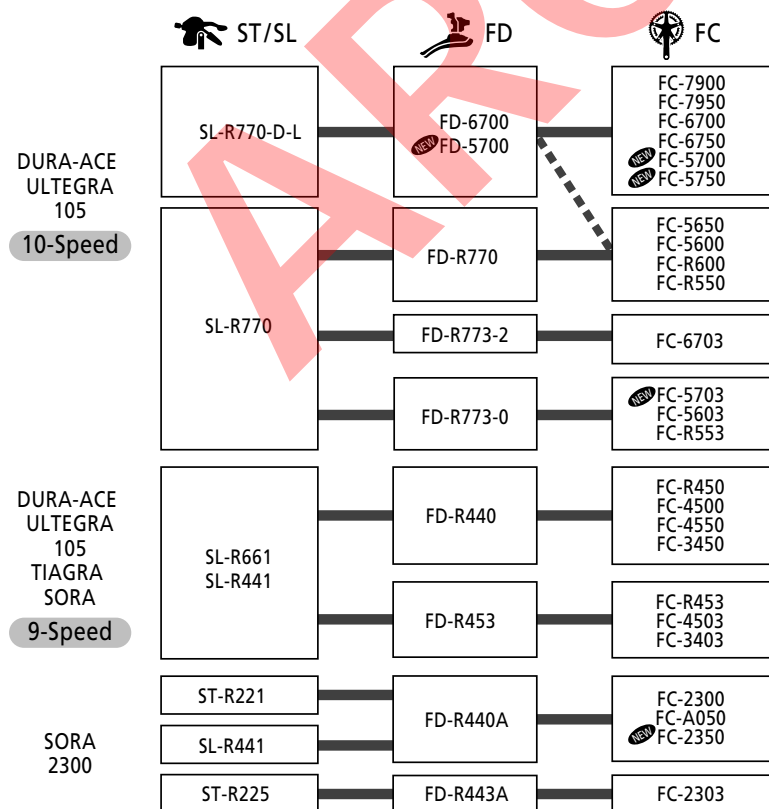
ST/SL

FD

FC

DURA-ACE
ULTEGRA
105
10-Speed

SL-R770-D-L

FD-6700
NEW FD-5700

FC-7900
FC-7950
FC-6700
FC-6750
NEW FC-5700
NEW FC-5750

SL-R770

FD-R770

FC-5650
FC-5600
FC-R600
FC-R550

FD-R773-2

FC-6703

FD-R773-0

NEW FC-5703
FC-5603
FC-R553

DURA-ACE
ULTEGRA
105
TIAGRA
SORA
9-Speed

SL-R661
SL-R441

FD-R440

FC-R450
FC-4500
FC-4550
FC-3450

FD-R453

FC-R453
FC-4503
FC-3403

SORA
2300

ST-R221

SL-R441

FD-R440A

FC-2300
FC-A050
NEW FC-2350

ST-R225

FD-R443A

FC-2303

ARC